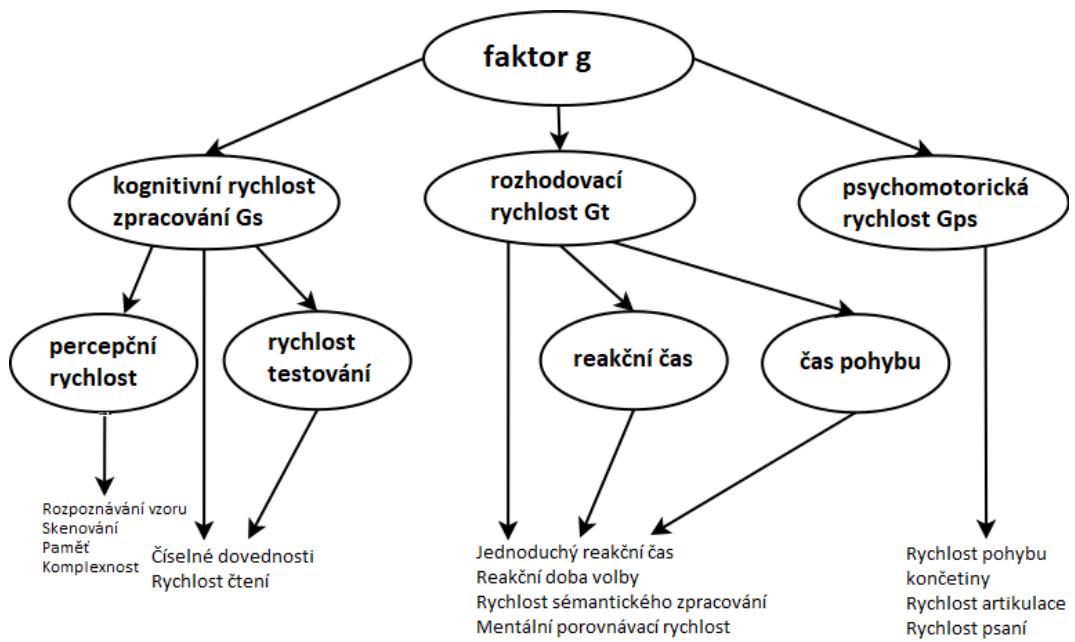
faktor g

kognitivní rychlost zpracování Gs

rozhodovací rychlost Gt

psychomotorická rychlost Gps

percepční rychlost

rychlost testování

reakční čas

čas pohybu

Rozpoznávání vzoru
Skenování
Paměť
Komplexnost

Číselné dovednosti
Rychlost čtení

Jednoduchý reakční čas
Reakční doba volby
Rychlost sémantického zpracování
Mentální porovnávací rychlost

Rychlost pohybu končetiny
Rychlost artikulace
Rychlost psaní